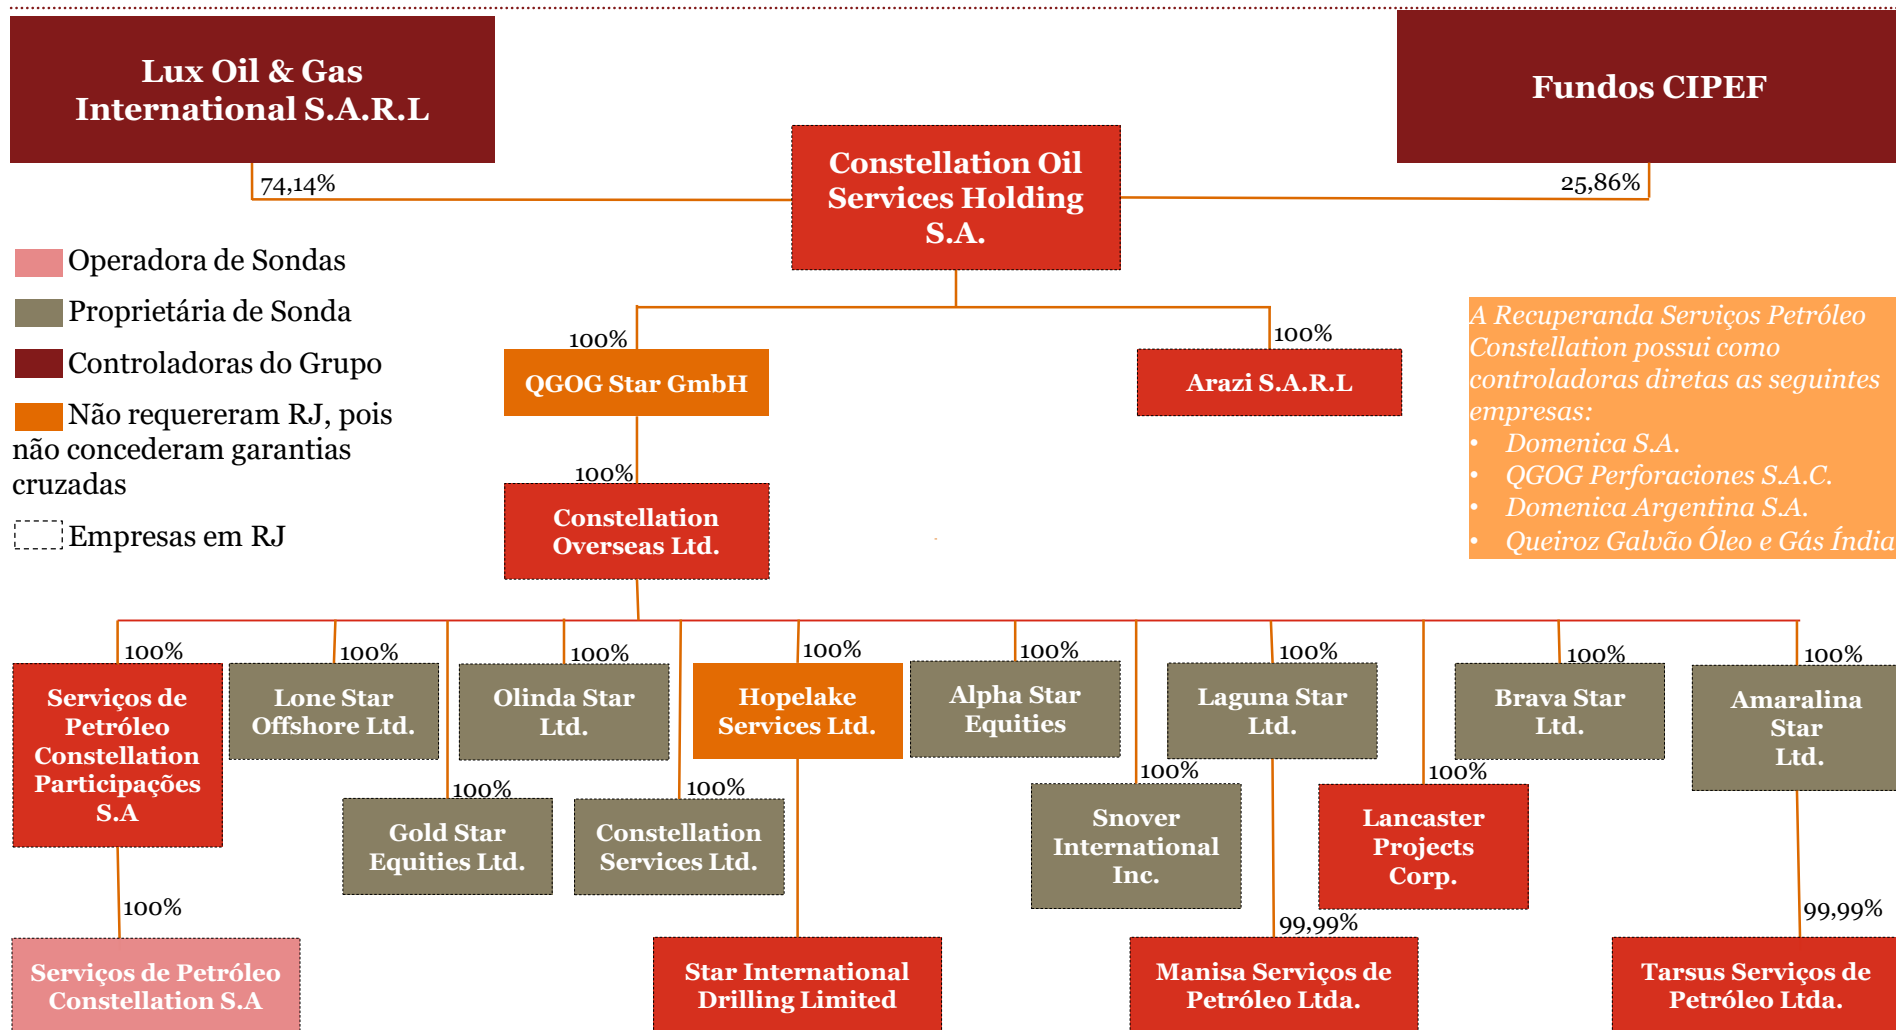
Lux Oil & Gas International S.A.R.L

Fundos CIPEF

74,14%

25,86%

Constellation Oil Services Holding S.A.

Operadora de Sondas

Proprietária de Sonda

Controladoras do Grupo

Não requereram RJ, pois não concederam garantias cruzadas

Empresas em RJ

100%

QGOG Star GmbH

100%

Arazi S.A.R.L

A Recuperanda Serviços Petróleo Constellation possui como controladoras diretas as seguintes empresas:
• Domenica S.A.
• QGOG Perforaciones S.A.C.
• Domenica Argentina S.A.
• Queiroz Galvão Óleo e Gás Índia

100%

Constellation Overseas Ltd.

100%

Serviços de Petróleo Constellation Participações S.A

100%

Lone Star Offshore Ltd.

100%

Olinda Star Ltd.

100%

Hopelake Services Ltd.

100%

Alpha Star Equities

100%

Laguna Star Ltd.

100%

Brava Star Ltd.

100%

Amaralina Star Ltd.

100%

Gold Star Equities Ltd.

100%

Constellation Services Ltd.

100%

Snover International Inc.

100%

Lancaster Projects Corp.

100%

Serviços de Petróleo Constellation S.A

Star International Drilling Limited

99,99%

Manisa Serviços de Petróleo Ltda.

99,99%

Tarsus Serviços de Petróleo Ltda.